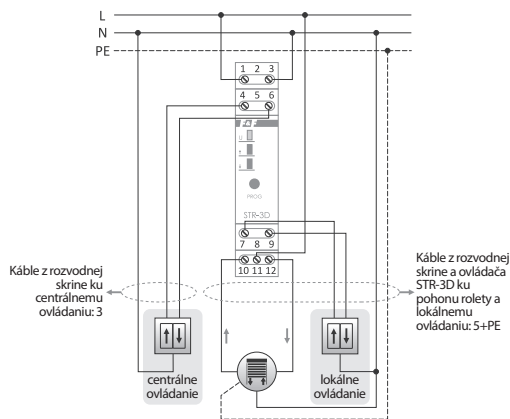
L
N
PE
1 2 3
4 5 6
PROG
STR-3D
7 8 9
10 11 12
Káble z rozvodnej skrine ku centrálnemu ovládaniu: 3
Káble z rozvodnej skrine a ovládača STR-3D ku pohonu rolety a lokálnemu ovládaniu: 5+PE
centrálne ovládanie
lokálne ovládanie